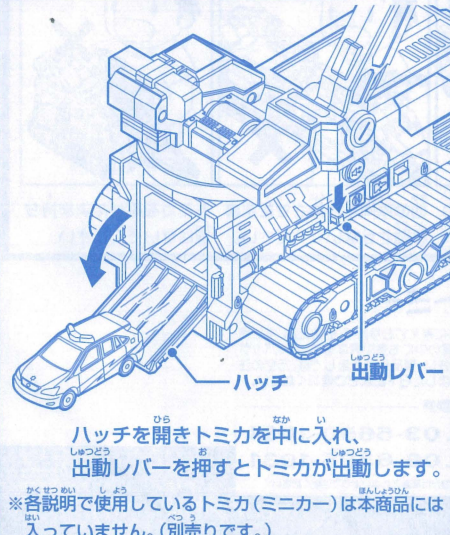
EHR

ハッチ

しゅつどう
出動レバー

ひら　なか　い
ハッチを開きトミカを中に入れ、
しゅつどう　お　しゅつどう
出動レバーを押すとトミカが出動します。

かくせつめい　しよう　ほんしょうひん
※各説明で使用しているトミカ(ミニカー)は本商品には
はい　べつう
入っていません。(別売りです。)